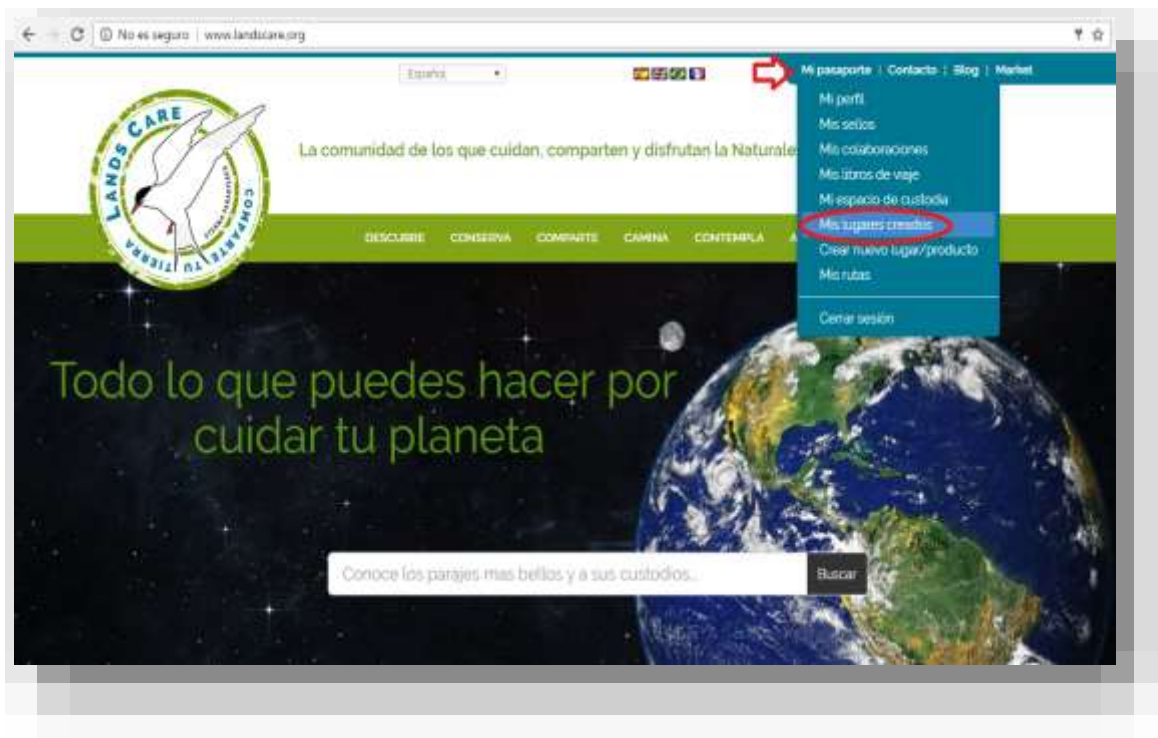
No es seguro | www.landscare.org

Español

Mi pasaporte | Contacto | Blog | Market

Mi perfil
Mis sellos
Mis colaboraciones
Mis libros de viaje
Mi espacio de custodia
Mis lugares creados
Crear nuevo lugar/producto
Mis rutas
Cerrar sesión

LANDS CARE
COMPARTE TU TIERRA

La comunidad de los que cuidan, comparten y disfrutan la Naturale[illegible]

DESCUBRE CONSERVA COMPARTE CAMINA CONTEMPLA A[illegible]

Todo lo que puedes hacer por cuidar tu planeta

Conoce los parajes mas bellos y a sus custodios...

Buscar